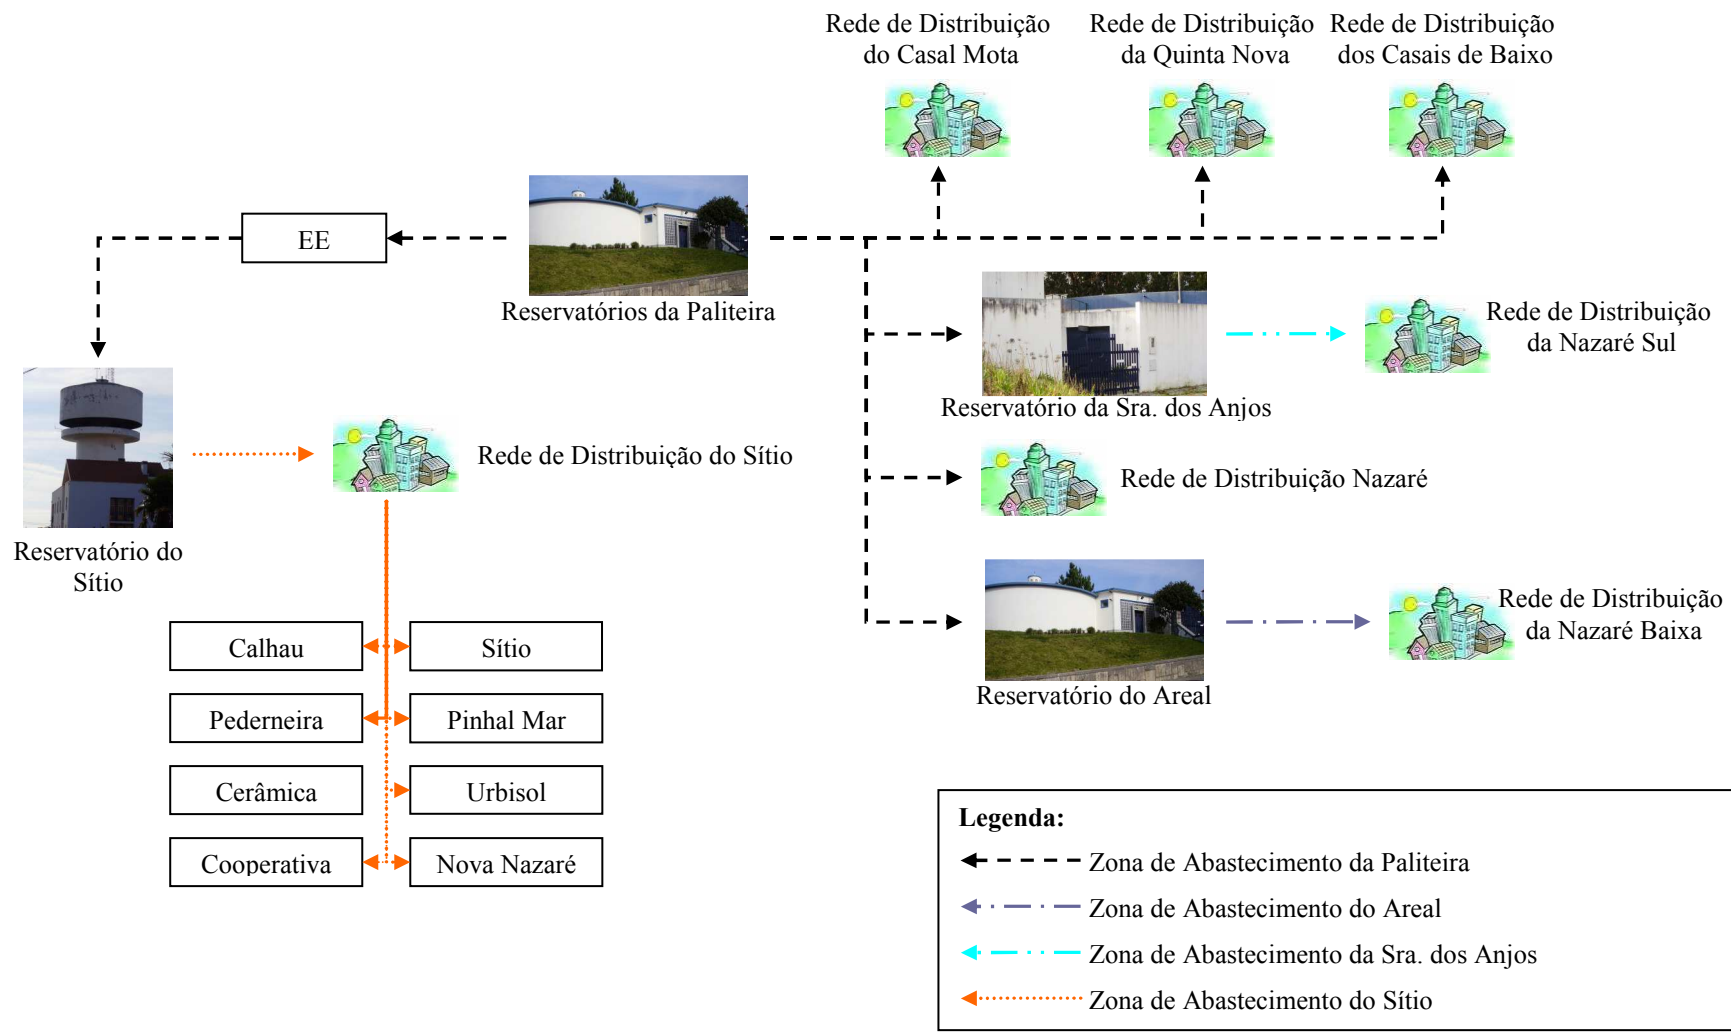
Rede de Distribuição do Casal Mota

Rede de Distribuição da Quinta Nova

Rede de Distribuição dos Casais de Baixo

EE

Reservatórios da Paliteira

Reservatório da Sra. dos Anjos

Rede de Distribuição da Nazaré Sul

Reservatório do Sítio

Rede de Distribuição do Sítio

Rede de Distribuição Nazaré

Reservatório do Areal

Rede de Distribuição da Nazaré Baixa

Calhau

Sítio

Pederneira

Pinhal Mar

Cerâmica

Urbisol

Cooperativa

Nova Nazaré

Legenda:
Zona de Abastecimento da Paliteira
Zona de Abastecimento do Areal
Zona de Abastecimento da Sra. dos Anjos
Zona de Abastecimento do Sítio